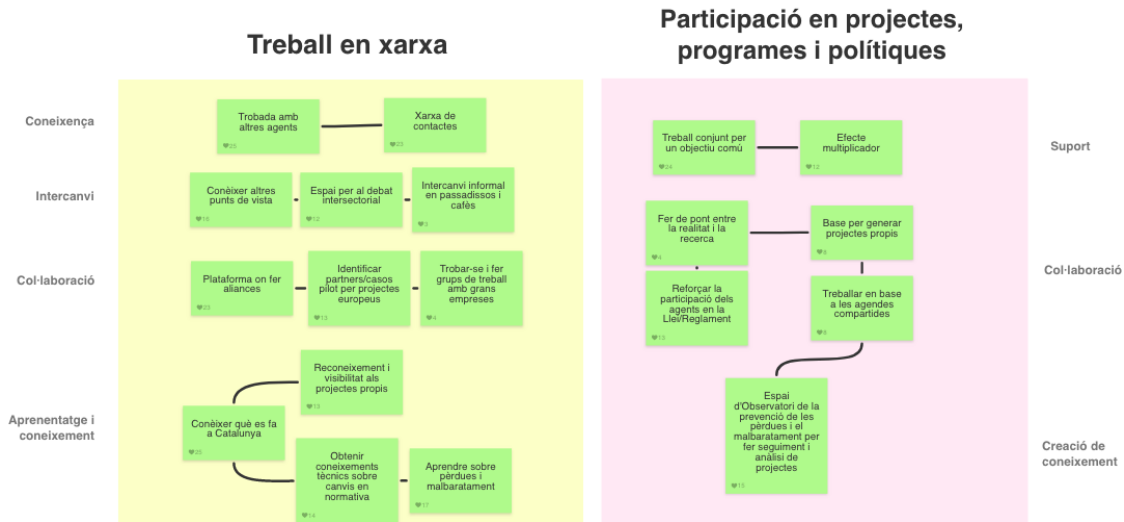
Treball en xarxa

Participació en projectes, programes i polítiques

Coneixença

Trobada amb altres agents
♥25

Xarxa de contactes
♥23

Intercanvi

Conèixer altres punts de vista
♥15

Espai per al debat intersectorial
♥12

Intercanvi informal en passadissos i cafès
♥3

Col·laboració

Plataforma on fer aliances
♥20

Identificar partners/casos pilot per projectes europeus
♥13

Trobar-se i fer grups de treball amb grans empreses
♥4

Aprenentatge i coneixement

Reconeixement i visibilitat als projectes propis
♥13

Conèixer què es fa a Catalunya
♥25

Obtenir coneixements tècnics sobre canvis en normativa
♥14

Aprendre sobre pèrdues i malbaratament
♥17

Suport

Treball conjunt per un objectiu comú
♥24

Efecte multiplicador
♥12

Col·laboració

Fer de pont entre la realitat i la recerca
♥4

Base per generar projectes propis
♥8

Reforçar la participació dels agents en la Llei/Reglament
♥13

Treballar en base a les agendes compartides
♥8

Creació de coneixement

Espai d'Observatori de la prevenció de les pèrdues i el malbaratament per fer seguiment i anàlisi de projectes
♥15